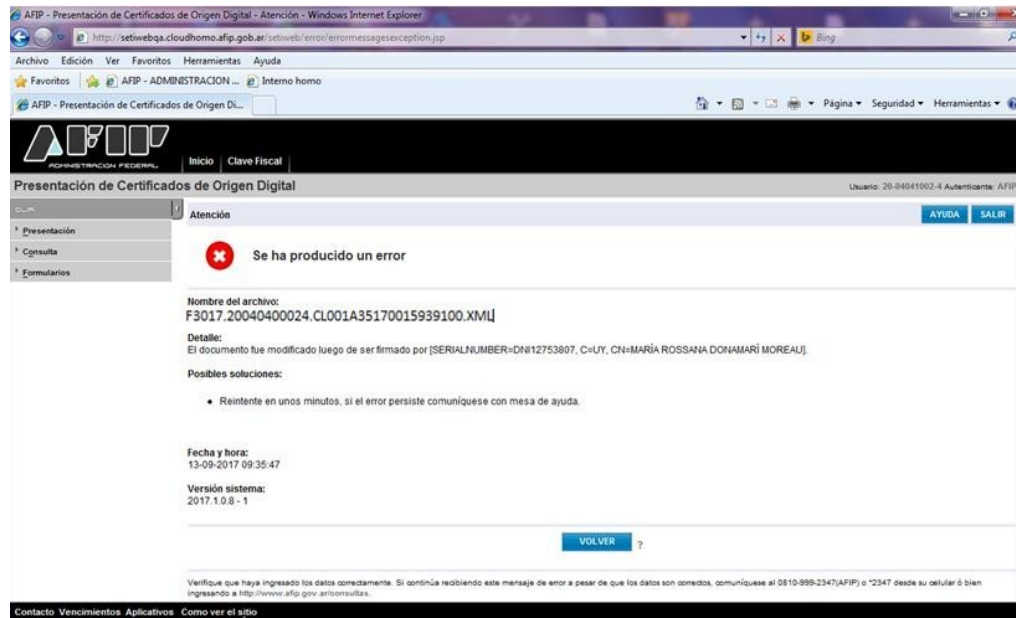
AFIP - Presentación de Certificados de Origen Digital - Atención - Windows Internet Explorer

http://setiwebqa.cloudhomo.afip.gob.ar/setiweb/error/errormessagesexception.jsp

Bing

Archivo Edición Ver Favoritos Herramientas Ayuda

Favoritos AFIP - ADMINISTRACION ... Interno homo

AFIP - Presentación de Certificados de Origen Di...

Página ▾ Seguridad ▾ Herramientas ▾

AFIP ADMINISTRACION FEDERAL

Inicio Clave Fiscal

Presentación de Certificados de Origen Digital

Usuario: 20-04041002-4 Autenticante: AFIP

DJR

Presentación

Consulta

Formularios

Atención

AYUDA SALIR

Se ha producido un error

Nombre del archivo:
F3017.20040400024.CL001A35170015939100.XML

Detalle:
El documento fue modificado luego de ser firmado por [SERIALNUMBER=DNI12753807, C=UY, CN=MARÍA ROSSANA DONAMARÍ MOREAU].

Posibles soluciones:

• Reintente en unos minutos, si el error persiste comuníquese con mesa de ayuda.

Fecha y hora:
13-09-2017 09:35:47

Versión sistema:
2017.1.0.8 - 1

VOLVER ?

Verifique que haya ingresado los datos correctamente. Si continúa recibiendo este mensaje de error a pesar de que los datos son correctos, comuníquese al 0810-999-2347(AFIP) o *2347 desde su celular ó bien ingresando a http://www.afip.gov.ar/consultas.

Contacto Vencimientos Aplicativos Como ver el sitio